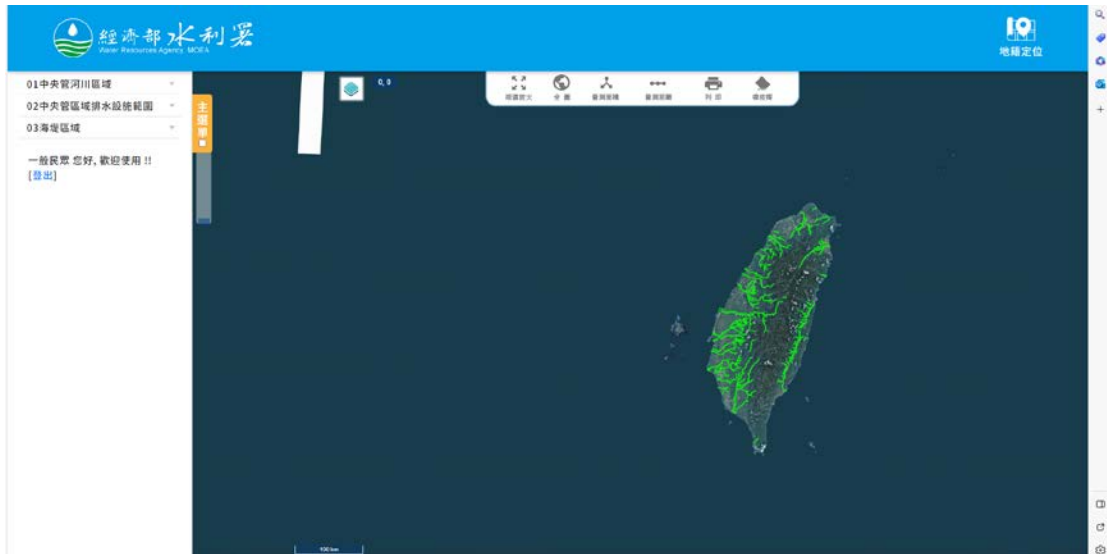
經濟部水利署
Water Resources Agency, MOEA

地籍定位

01中央管河川區域
02中央管區域排水設施範圍
03海堤區域

一般民眾 您好, 歡迎使用 !!
[登出]

主選單

0, 0

視窗放大
全圖
量測面積
量測距離
列印
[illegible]

100 km